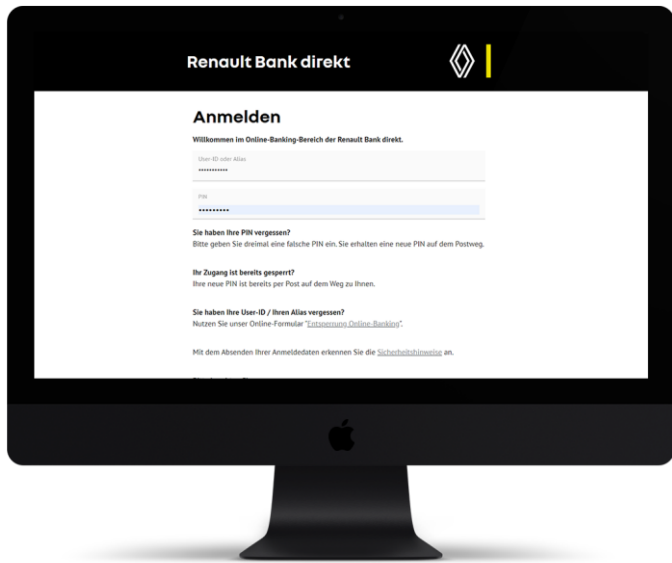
Renault Bank direkt

Anmelden

Willkommen im Online-Banking-Bereich der Renault Bank direkt.

User-ID oder Alias
••••••••••••

PIN
••••••••••

Sie haben Ihre PIN vergessen?
Bitte geben Sie dreimal eine falsche PIN ein. Sie erhalten eine neue PIN auf dem Postweg.

Ihr Zugang ist bereits gesperrt?
Ihre neue PIN ist bereits per Post auf dem Weg zu Ihnen.

Sie haben Ihre User-ID / Ihren Alias vergessen?
Nutzen Sie unser Online-Formular "Entsperrung Online-Banking".

Mit dem Absenden Ihrer Anmeldedaten erkennen Sie die Sicherheitshinweise an.

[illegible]